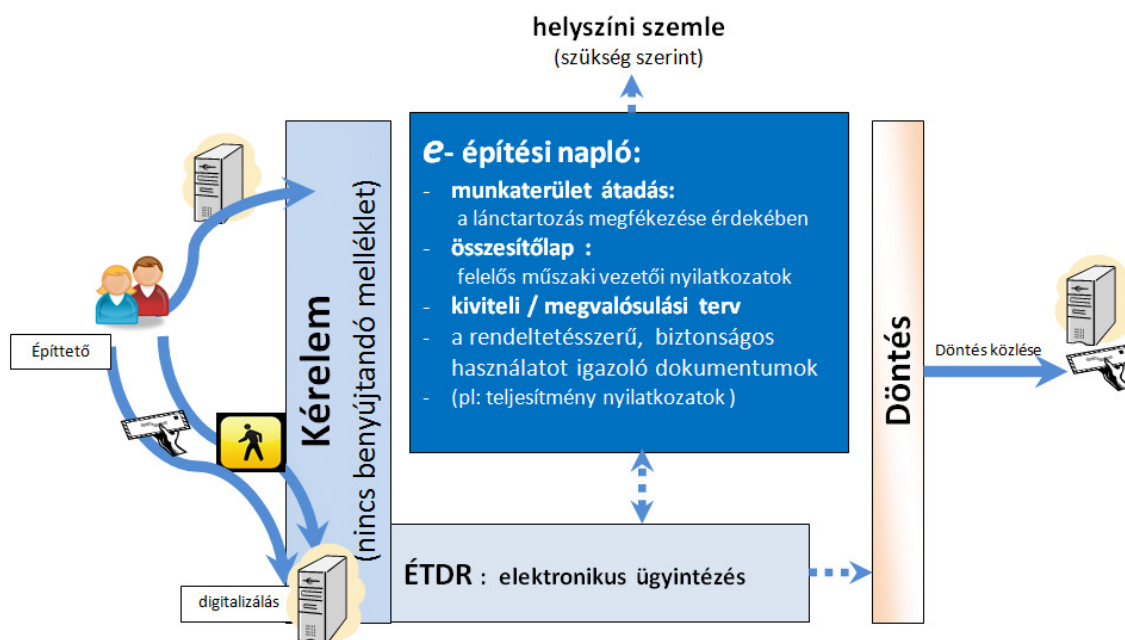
helyszíni szemle
(szükség szerint)

Építtető

Kérelem
(nincs benyújtandó melléklet)

e- építési napló:
- munkaterület átadás:
a lánctartozás megfékezése érdekében
- összesítőlap :
felelős műszaki vezetői nyilatkozatok
- kiviteli / megvalósulási terv
- a rendeltetésszerű, biztonságos használatot igazoló dokumentumok
- (pl: teljesítmény nyilatkozatok )

Döntés

Döntés közlése

ÉTDR : elektronikus ügyintézés

digitalizálás